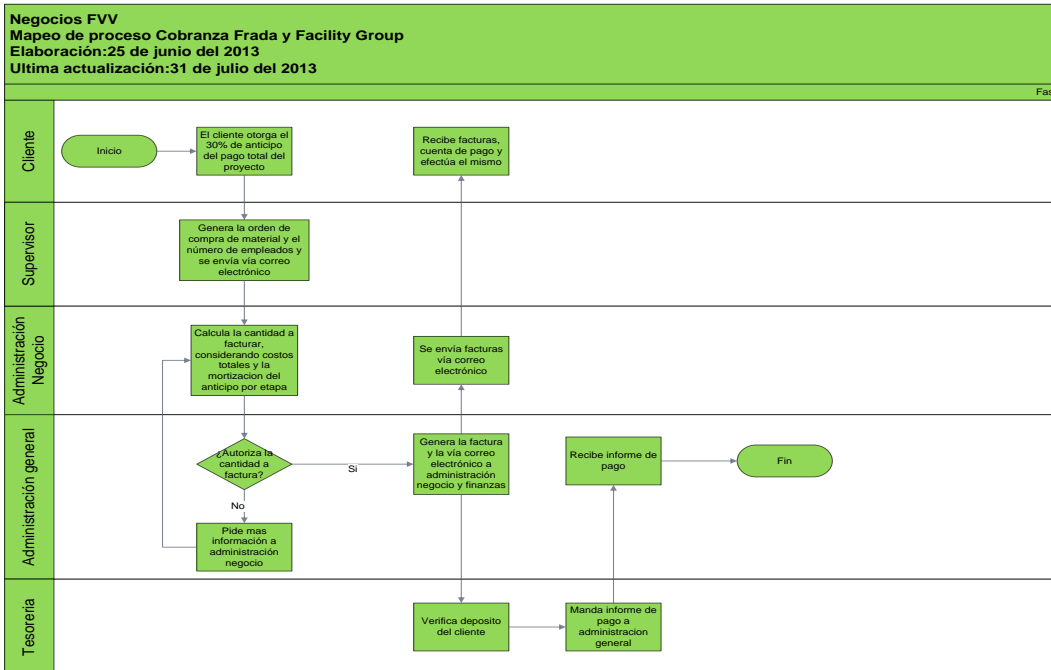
Negocios FVV
Mapeo de proceso Cobranza Frada y Facility Group
Elaboración:25 de junio del 2013
Ultima actualización:31 de julio del 2013

Fas

Cliente

Inicio

El cliente otorga el 30% de anticipo del pago total del proyecto

Recibe facturas, cuenta de pago y efectúa el mismo

Supervisor

Genera la orden de compra de material y el número de empleados y se envía vía correo electrónico

Administración Negocio

Calcula la cantidad a facturar, considerando costos totales y la mortizacion del anticipo por etapa

Se envía facturas vía correo electrónico

Administración general

¿Autoriza la cantidad a factura?

Si

No

Genera la factura y la vía correo electrónico a administración negocio y finanzas

Recibe informe de pago

Fin

Pide mas información a administración negocio

Tesoreria

Verifica deposito del cliente

Manda informe de pago a administracion general